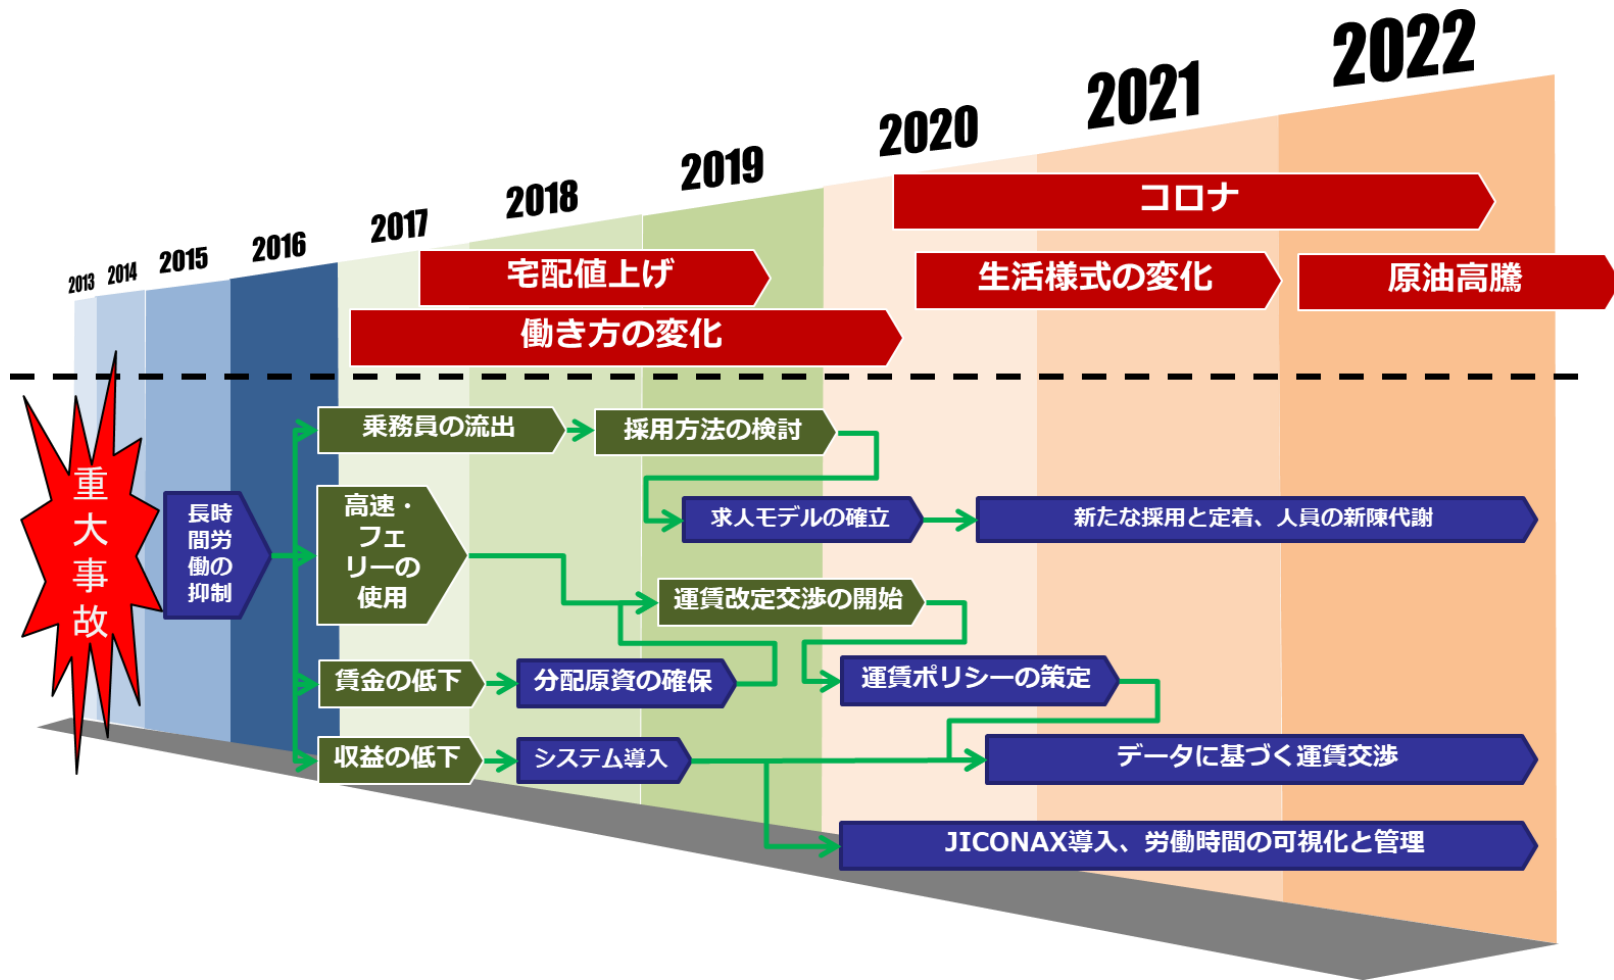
2013 2014 2015 2016 2017 2018 2019 2020 2021 2022

コロナ

宅配値上げ

生活様式の変化

原油高騰

働き方の変化

重大事故

長時間労働の抑制

乗務員の流出

採用方法の検討

高速・フェリーの使用

求人モデルの確立

新たな採用と定着、人員の新陳代謝

運賃改定交渉の開始

賃金の低下

分配原資の確保

運賃ポリシーの策定

収益の低下

システム導入

データに基づく運賃交渉

JICONAX導入、労働時間の可視化と管理